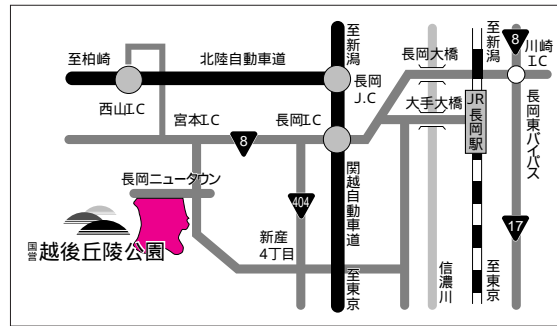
至柏崎
北陸自動車道
至新潟
長岡J.C
長岡大橋
至新潟
8
川崎I.C
西山I.C
宮本I.C
8
長岡I.C
大手大橋
JR長岡駅
長岡東バイパス
長岡ニュータウン
関越自動車道
404
新産4丁目
国営越後丘陵公園
至東京
信濃川
至東京
17